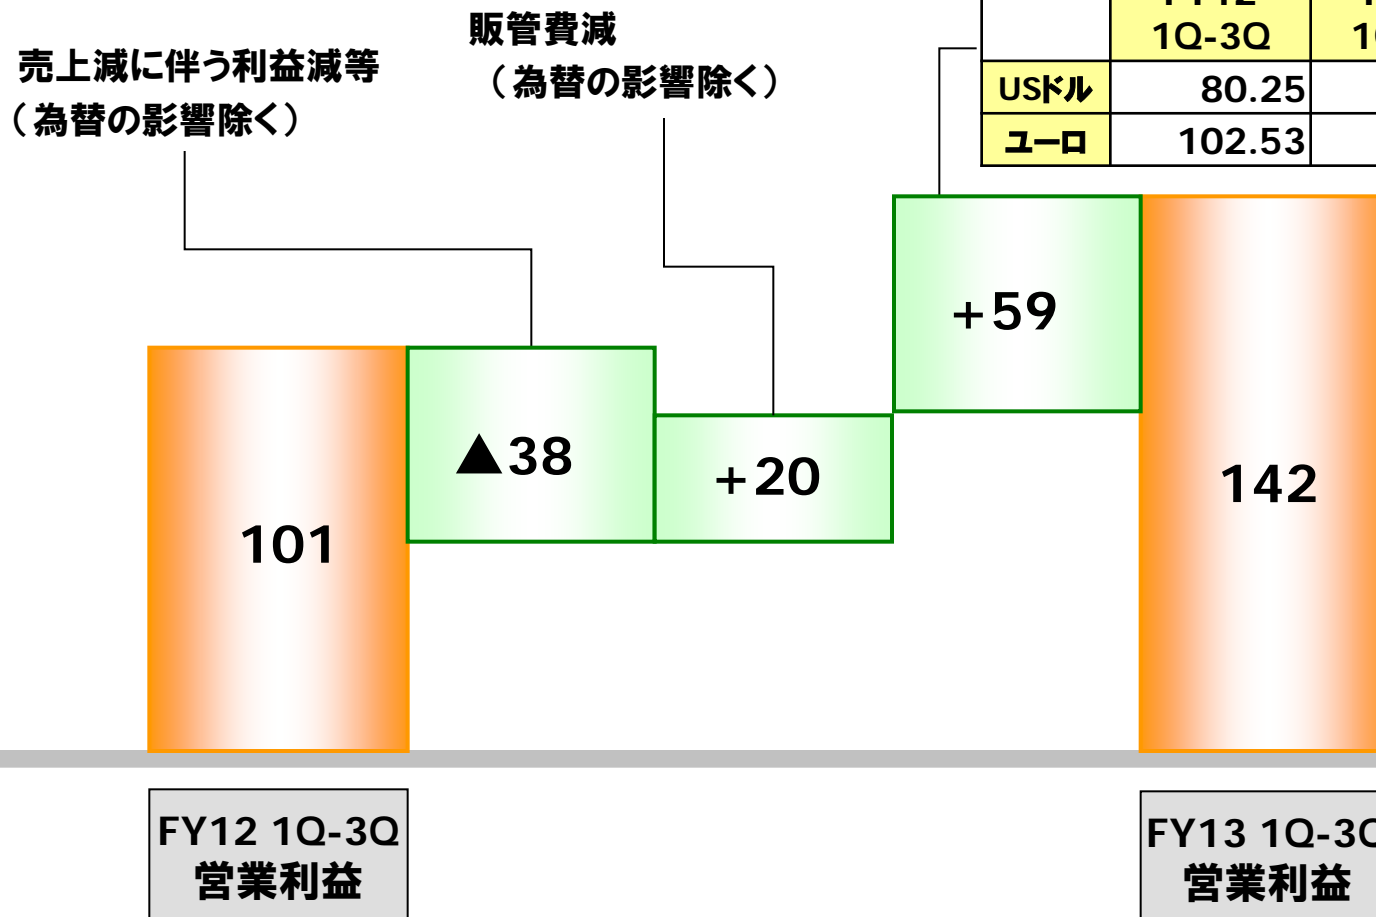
売上減に伴う利益減等
（為替の影響除く）

販管費減
（為替の影響除く）

|  | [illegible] 1Q-3Q | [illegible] |
|---|---|---|
| USドル | 80.25 | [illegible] |
| ユーロ | 102.53 | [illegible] |

101

▲38

+20

+59

142

FY12 1Q-3Q
営業利益

FY13 1Q-3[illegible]
営業利益